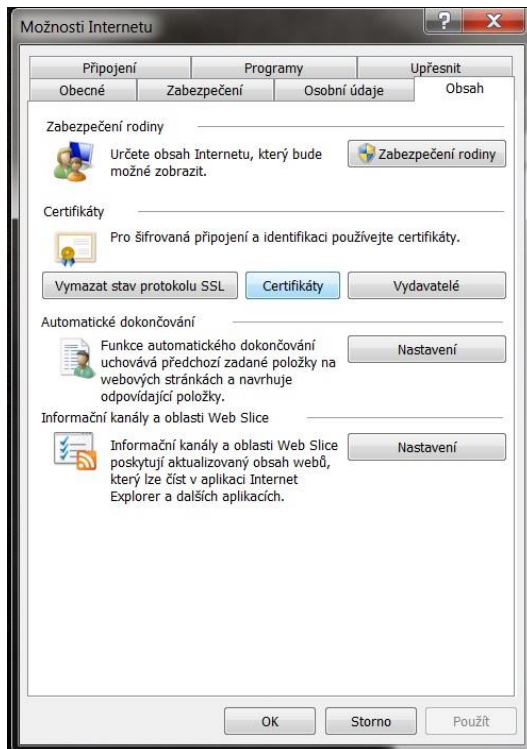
Možnosti Internetu

?

X

Připojení | Programy | Upřesnit

Obecné | Zabezpečení | Osobní údaje | Obsah

Zabezpečení rodiny

Určete obsah Internetu, který bude možné zobrazit.

Zabezpečení rodiny

Certifikáty

Pro šifrovaná připojení a identifikaci používejte certifikáty.

Vymazat stav protokolu SSL

Certifikáty

Vydavatelé

Automatické dokončování

Funkce automatického dokončování uchovává předchozí zadané položky na webových stránkách a navrhuje odpovídající položky.

Nastavení

Informační kanály a oblasti Web Slice

Informační kanály a oblasti Web Slice poskytují aktualizovaný obsah webů, který lze číst v aplikaci Internet Explorer a dalších aplikacích.

Nastavení

OK

Storno

Použít